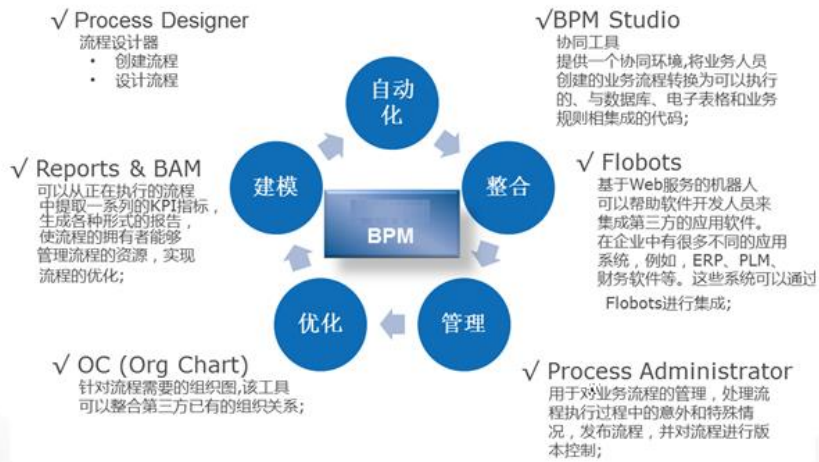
√ Process Designer
流程设计器
• 创建流程
• 设计流程

√BPM Studio
协同工具
提供一个协同环境,将业务人员创建的业务流程转换为可以执行的、与数据库、电子表格和业务规则相集成的代码;

√ Reports & BAM
可以从正在执行的流程中提取一系列的KPI指标，生成各种形式的报告，使流程的拥有者能够管理流程的资源，实现流程的优化;

自动化

建模

整合

BPM

优化

管理

√ Flobots
基于Web服务的机器人可以帮助软件开发人员来集成第三方的应用软件。
在企业中有很多不同的应用系统，例如，ERP、PLM、财务软件等。这些系统可以通过Flobots进行集成;

√ OC (Org Chart)
针对流程需要的组织图,该工具可以整合第三方已有的组织关系;

√ Process Administrator
用于对业务流程的管理，处理流程执行过程中的意外和特殊情况，发布流程，并对流程进行版本控制;